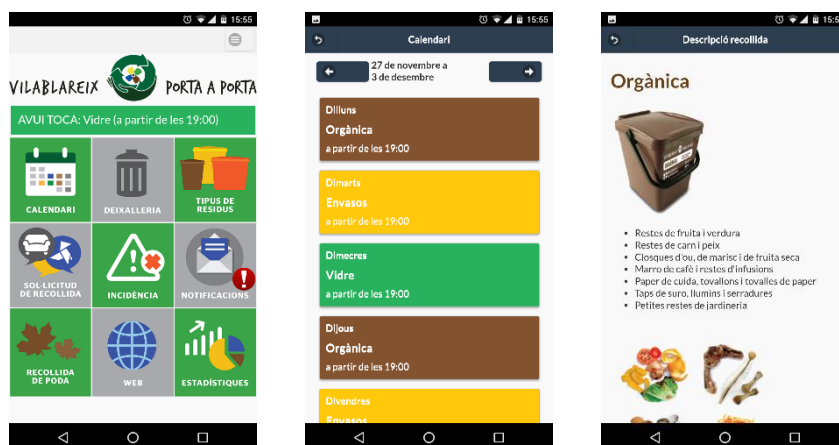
15:55

VILABLAREIX PORTA A PORTA

AVUI TOCA: Vidre (a partir de les 19:00)

CALENDARI
DEIXALLERIA
TIPUS DE RESIDUS
SOL·LICITUD DE RECOLLIDA
INCIDÈNCIA
NOTIFICACIONS
RECOLLIDA DE PODA
WEB
ESTADÍSTIQUES

15:55

Calendari

27 de novembre a 3 de desembre

Dilluns
Orgànica
a partir de les 19:00

Dimarts
Envasos
a partir de les 19:00

Dimecres
Vidre
a partir de les 19:00

Dijous
Orgànica
a partir de les 19:00

Divendres
Envasos

15:55

Descripció recollida

Orgànica

- Restes de fruita i verdura
- Restes de carn i peix
- Closques d'ou, de marisc i de fruita seca
- Marro de cafè i restes d'infusions
- Paper de cuida, tovallons i tovalles de paper
- Taps de suro, llumins i serradures
- Petites restes de jardineria